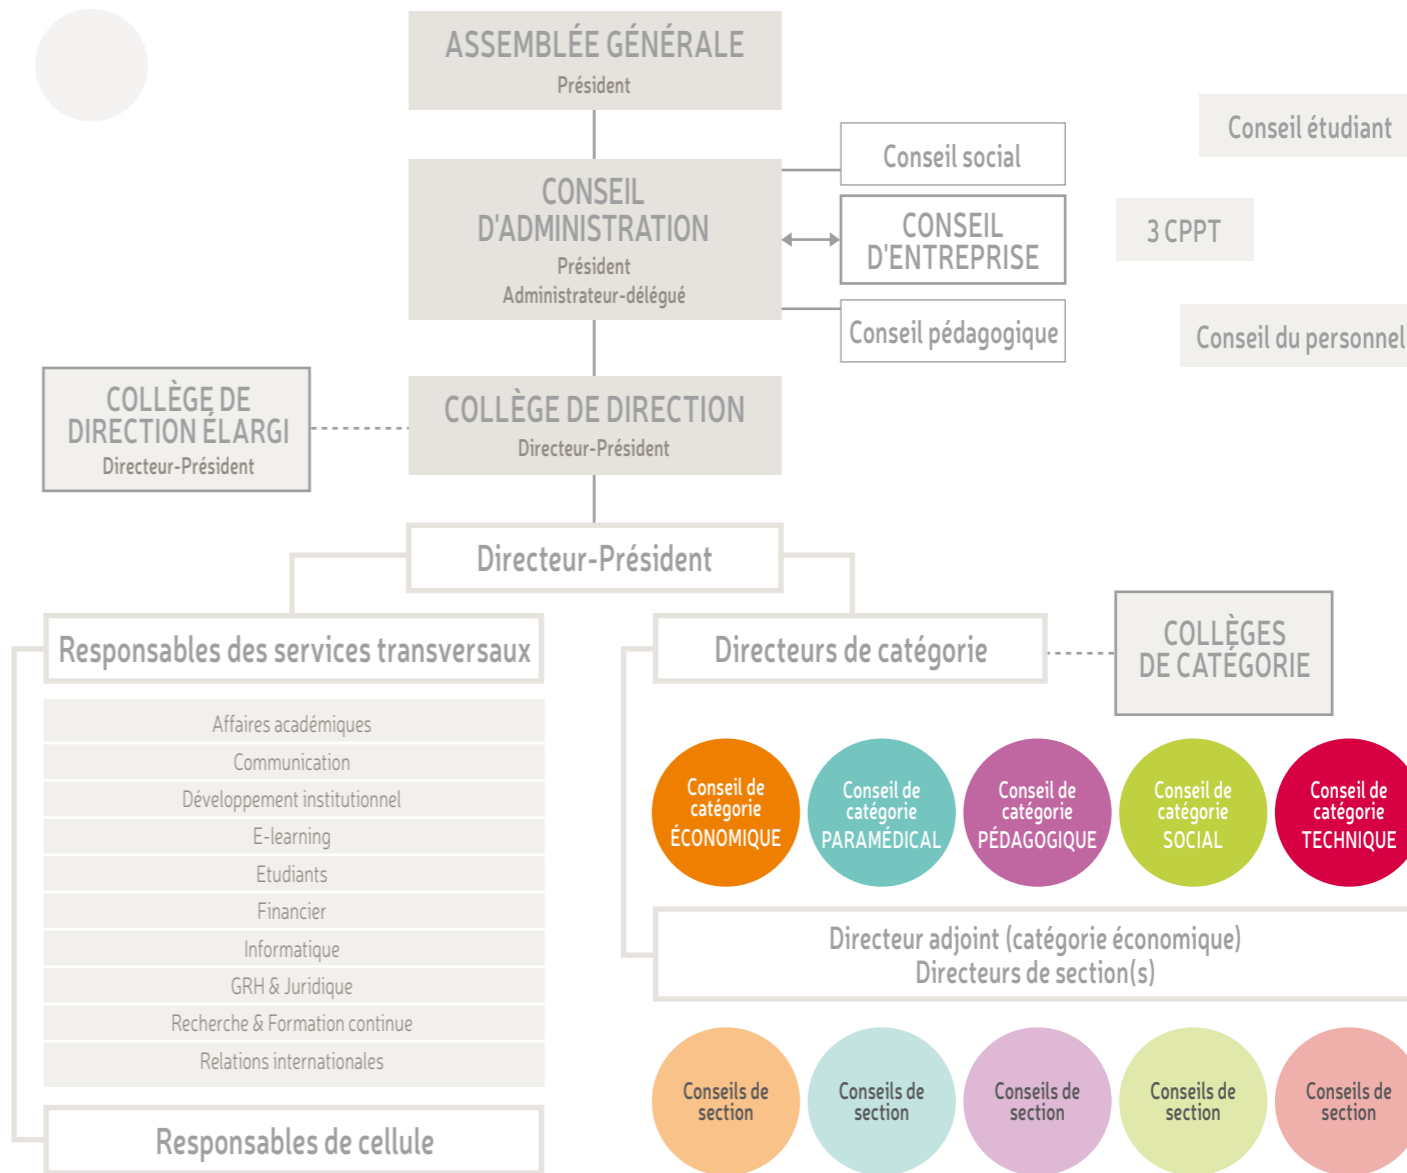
ASSEMBLÉE GÉNÉRALE
Président

Conseil étudiant

Conseil social

CONSEIL D'ADMINISTRATION
Président
Administrateur-délégué

CONSEIL D'ENTREPRISE

3 CPPT

Conseil pédagogique

Conseil du personnel

COLLÈGE DE DIRECTION ÉLARGI
Directeur-Président

COLLÈGE DE DIRECTION
Directeur-Président

Directeur-Président

Responsables des services transversaux

Directeurs de catégorie

COLLÈGES DE CATÉGORIE

Affaires académiques
Communication
Développement institutionnel
E-learning
Etudiants
Financier
Informatique
GRH & Juridique
Recherche & Formation continue
Relations internationales

Conseil de catégorie ÉCONOMIQUE

Conseil de catégorie PARAMÉDICAL

Conseil de catégorie PÉDAGOGIQUE

Conseil de catégorie SOCIAL

Conseil de catégorie TECHNIQUE

Directeur adjoint (catégorie économique)
Directeurs de section(s)

Conseils de section

Conseils de section

Conseils de section

Conseils de section

Conseils de section

Responsables de cellule